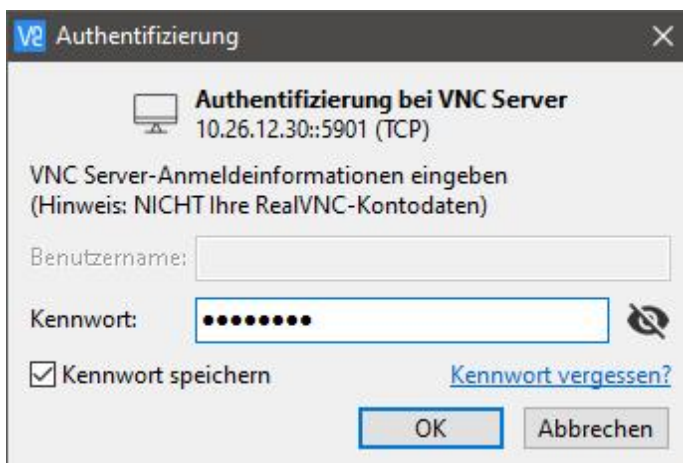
V2 Authentifizierung ×

Authentifizierung bei VNC Server
10.26.12.30::5901 (TCP)

VNC Server-Anmeldeinformationen eingeben
(Hinweis: NICHT Ihre RealVNC-Kontodaten)

Benutzername:

Kennwort: ••••••••

☑ Kennwort speichern

Kennwort vergessen?

OK

Abbrechen